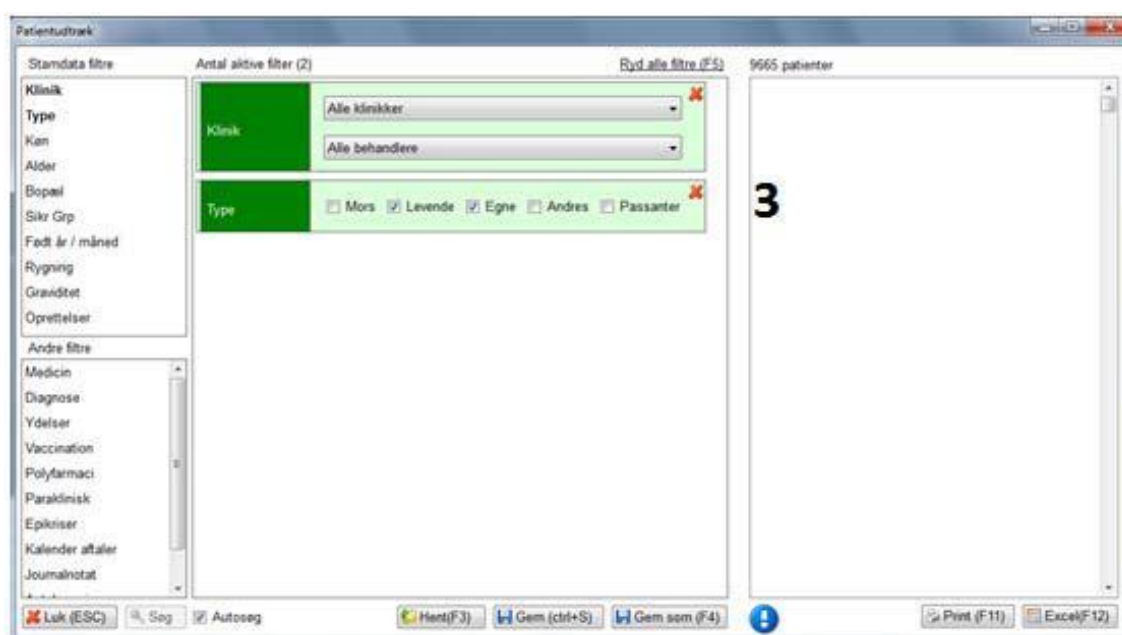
Patientudtræk

Stamdata filtre

Klinik
Type
Køn
Alder
Bopæl
Sikr Grp
Født år / måned
Rygning
Graviditet
Oprettelser

Andre filtre

Medicin
Diagnose
Ydelser
Vaccination
Polyfarmaci
Paraklinisk
Epikriser
Kalender aftaler
Journalnotat

Antal aktive filter (2)

Ryd alle filtre (F5)

Klinik
Alle klinikker
Alle behandlere

Type
Mors
Levende
Egne
Andres
Passanter

9665 patienter

3

Luk (ESC)
Søg
Autosøg
Hent(F3)
Gem (ctrl+S)
Gem som (F4)
Print (F11)
Excel(F12)